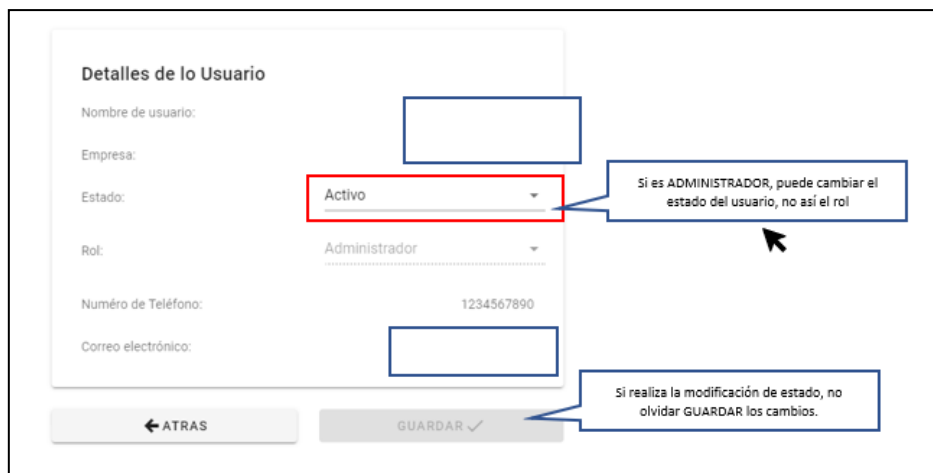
Detalles de lo Usuario

Nombre de usuario:

Empresa:

Estado: Activo

Si es ADMINISTRADOR, puede cambiar el estado del usuario, no así el rol

Rol: Administrador

Número de Teléfono: 1234567890

Correo electrónico:

Si realiza la modificación de estado, no olvidar GUARDAR los cambios.

ATRAS

GUARDAR